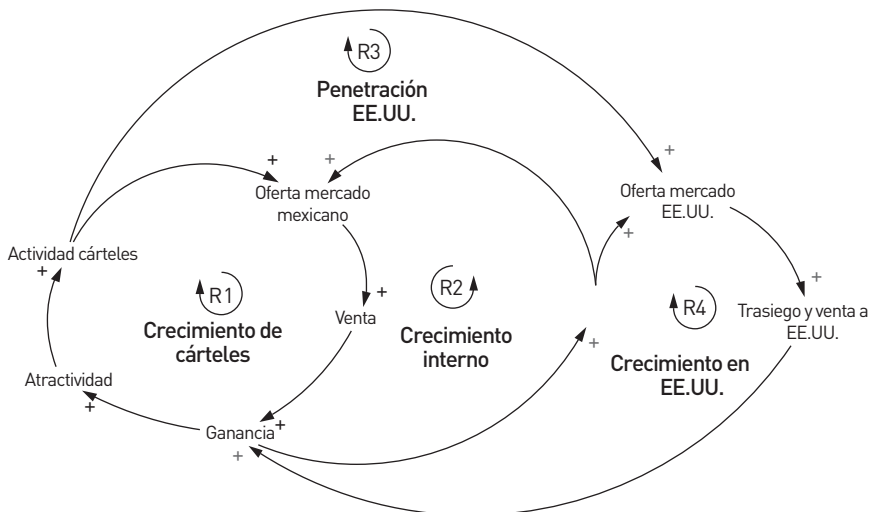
R3
Penetración EE.UU.

+
+
Oferta mercado mexicano

+
Oferta mercado EE.UU.
+

Actividad cárteles
+

R1
Crecimiento de cárteles

+
Venta

R2
Crecimiento interno

R4
Crecimiento en EE.UU.

+
Trasiego y venta a EE.UU.

Atractividad
+

+
Ganancia
+
+